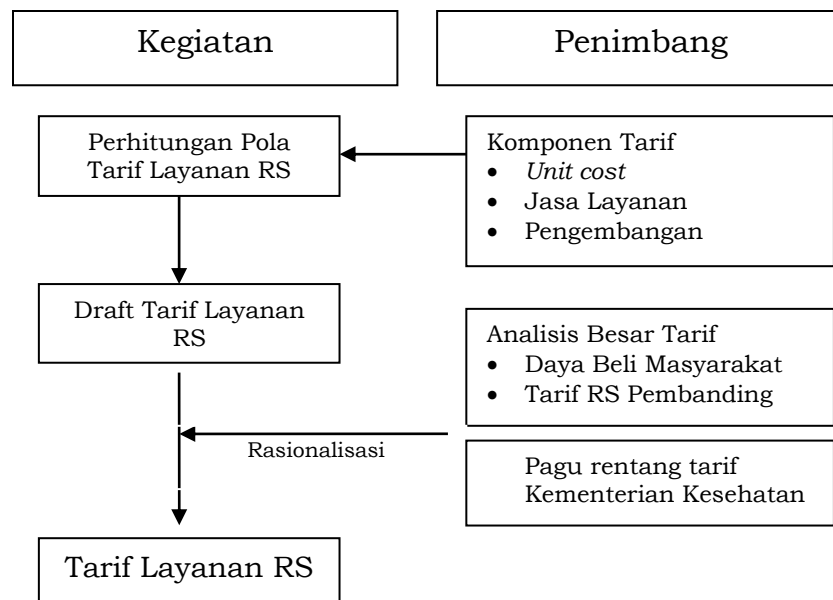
Kegiatan

Penimbang

Perhitungan Pola Tarif Layanan RS

Komponen Tarif
- *Unit cost*
- Jasa Layanan
- Pengembangan

Draft Tarif Layanan RS

Analisis Besar Tarif
- Daya Beli Masyarakat
- Tarif RS Pembanding

Rasionalisasi

Pagu rentang tarif Kementerian Kesehatan

Tarif Layanan RS